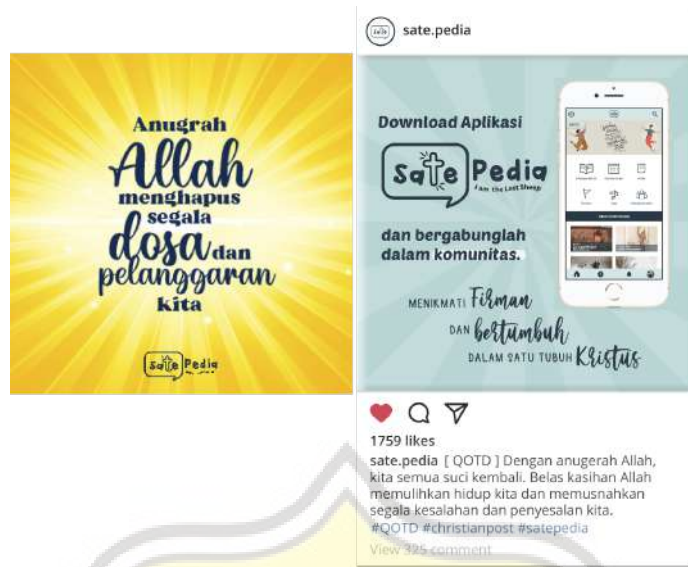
Anugrah Allah menghapus segala dosa dan pelanggaran kita

sate Pedia

sate.pedia

Download Aplikasi

sate Pedia
I am the Lost Sheep

dan bergabunglah dalam komunitas.

MENIKMATI Firman
DAN bertumbuh
DALAM SATU TUBUH Kristus

1759 likes

sate.pedia [ QOTD ] Dengan anugerah Allah, kita semua suci kembali. Belas kasihan Allah memulihkan hidup kita dan memusnahkan segala kesalahan dan penyesalan kita.
#QOTD #christianpost #satepedia

View 325 comment